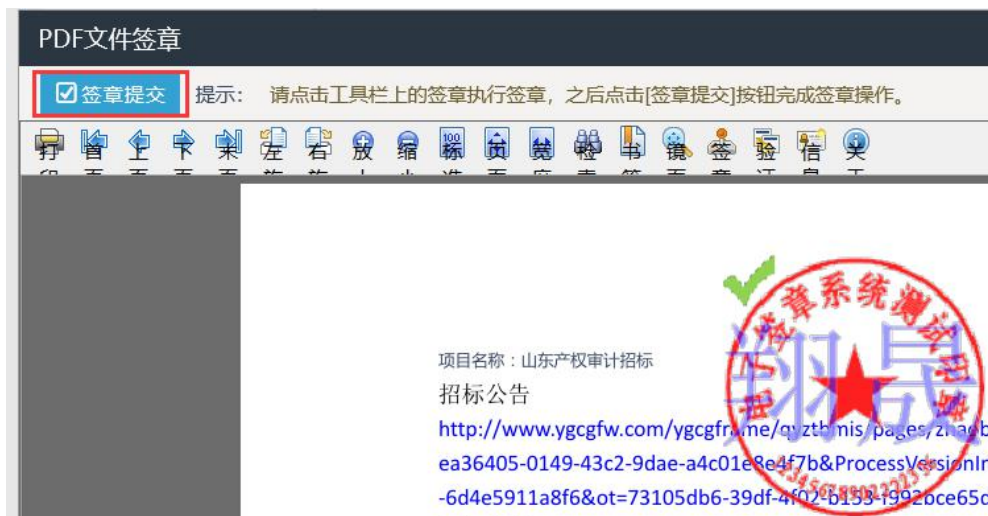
PDF文件签章

签章提交 提示： 请点击工具栏上的签章执行签章，之后点击[签章提交]按钮完成签章操作。

打 首 上 下 末 左 右 放 缩 标 页 宽 检 书 镜 签 验 信 关

项目名称：山东产权审计招标

招标公告

http://www.ygcgfw.com/ygcgframe/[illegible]

ea36405-0149-43c2-9dae-a4c01e8e4f7b&ProcessVersion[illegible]

-6d4e5911a8f6&ot=73105db6-39df-4f02-b153-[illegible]

签章系统测试用章

翔晟